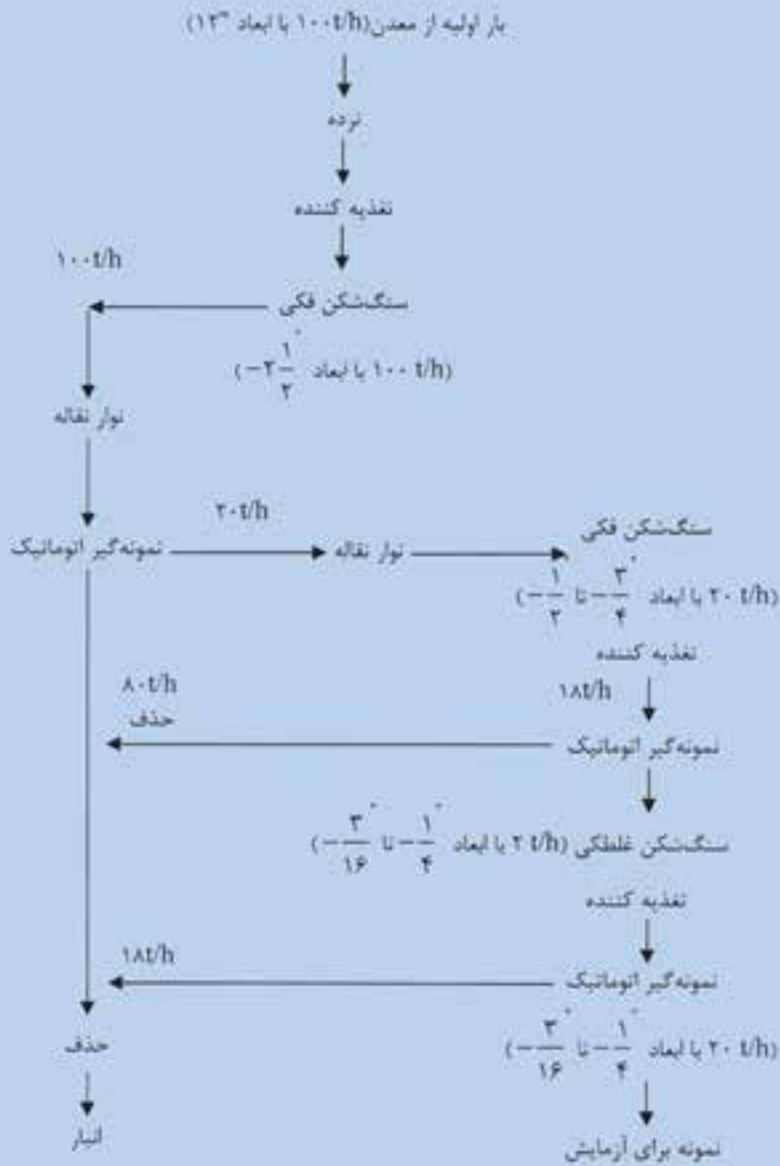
بار اولیه از معدن(۱۰۰t/h با ابعاد "۱۲)

نرده

تغذیه کننده

۱۰۰t/h

سنگ‌شکن فکی

(۱۰۰ t/h با ابعاد $-۲\frac{۱}{۲}''$)

نوار نقاله

۲۰t/h

نمونه‌گیر اتوماتیک

نوار نقاله

سنگ‌شکن فکی

(۲۰ t/h با ابعاد $-\frac{۳}{۴}''$ تا $-\frac{۱}{۲}''$)

تغذیه کننده

۸۰t/h

حذف

۱۸t/h

نمونه‌گیر اتوماتیک

سنگ‌شکن غلطکی (۲ t/h با ابعاد $-\frac{۱}{۴}''$ تا $-\frac{۳}{۱۶}''$)

تغذیه کننده

۱۸t/h

نمونه‌گیر اتوماتیک

(۲۰ t/h با ابعاد $-\frac{۱}{۴}''$ تا $-\frac{۳}{۱۶}''$)

حذف

انبار

نمونه برای آزمایش